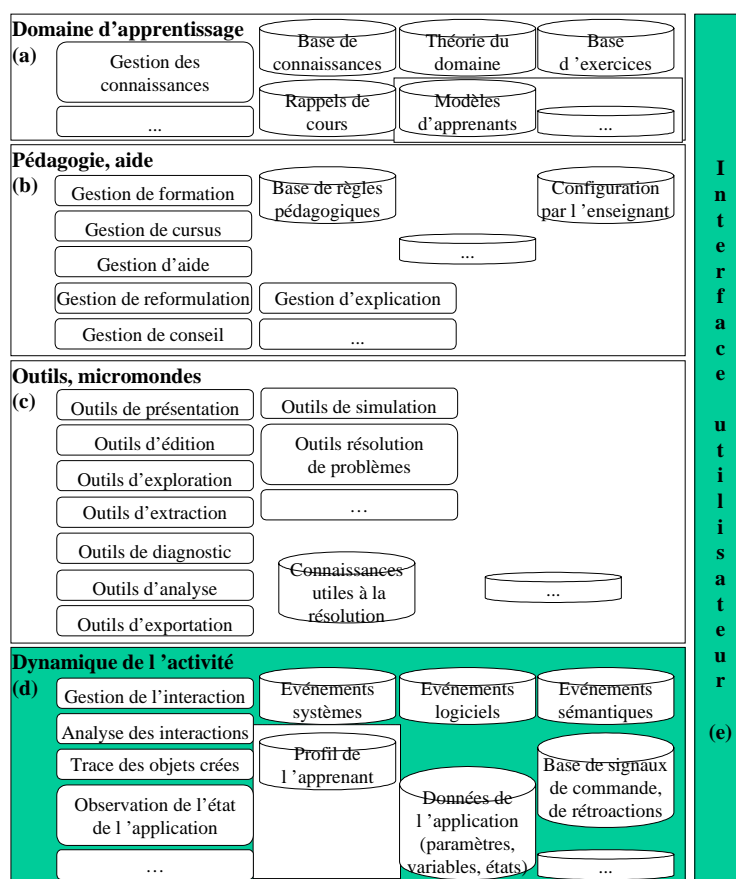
Domaine d'apprentissage
(a)
Gestion des connaissances
...
Base de connaissances
Théorie du domaine
Base d 'exercices
Rappels de cours
Modèles d'apprenants
...

Pédagogie, aide
(b)
Gestion de formation
Gestion de cursus
Gestion d'aide
Gestion de reformulation
Gestion de conseil
Base de règles pédagogiques
Configuration par l 'enseignant
...
Gestion d'explication
...

Outils, micromondes
(c)
Outils de présentation
Outils d'édition
Outils d'exploration
Outils d'extraction
Outils de diagnostic
Outils d'analyse
Outils d'exportation
Outils de simulation
Outils résolution de problèmes
…
Connaissances utiles à la résolution
...

Dynamique de l 'activité
(d)
Gestion de l'interaction
Analyse des interactions
Trace des objets crées
Observation de l'état de l 'application
…
Evénements systèmes
Evénements logiciels
Evénements sémantiques
Profil de l 'apprenant
Base de signaux de commande, de rétroactions
Données de l 'application (paramètres, variables, états)
...

Interface utilisateur
(e)